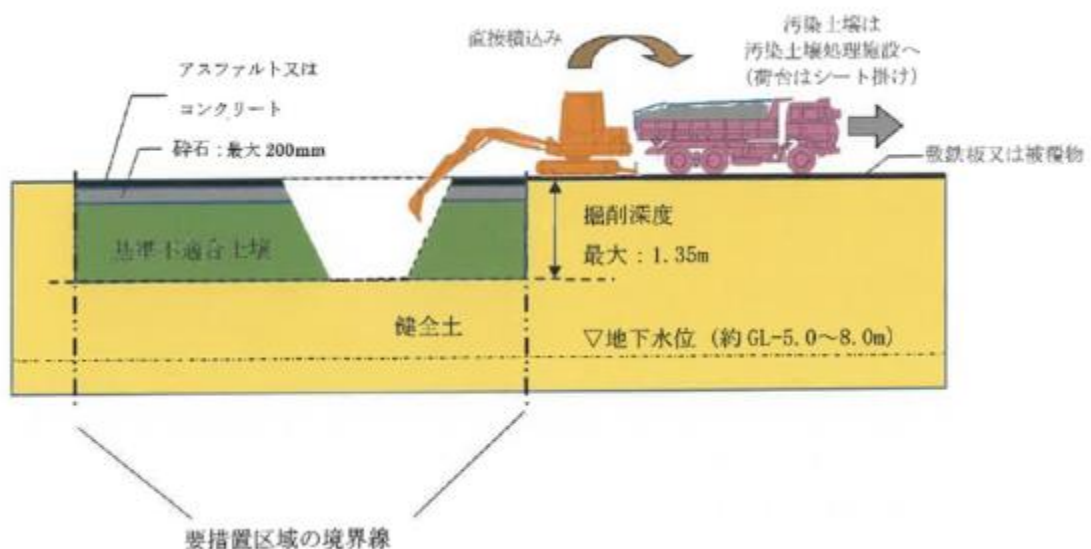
アスファルト又は
コンクリート
砕石：最大 200mm

直接積込み

汚染土壌は
汚染土壌処理施設へ
（荷台はシート掛け）

敷鉄板又は被覆物

基準不適合土壌

掘削深度
最大：1.35m

健全土

▽地下水位（約 GL-5.0～8.0m）

要措置区域の境界線